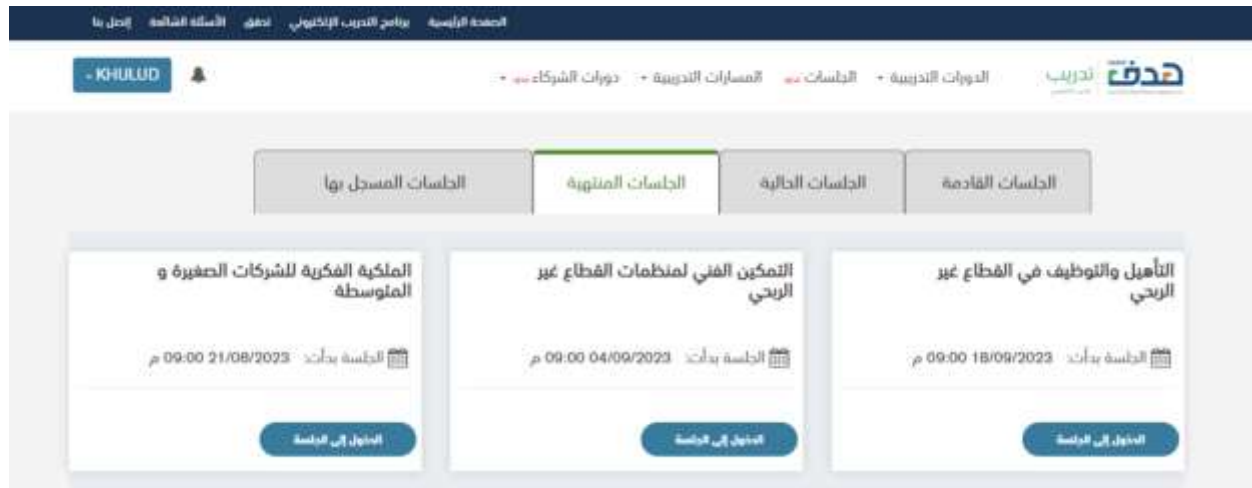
الصفحة الرئيسية برنامج التدريب الإلكتروني تحقق الأسئلة الشائعة إتصل بنا

هدف تدريب

الدورات التدريبية ▾ الجلسات جديد المسارات التدريبية ▾ دورات الشركاء جديد ▾

KHULUD ▾

الجلسات القادمة | الجلسات الحالية | الجلسات المنتهية | الجلسات المسجل بها

التأهيل والتوظيف في القطاع غير الربحي

الجلسة بدأت: 18/09/2023 09:00 م

الدخول إلى الجلسة

التمكين الفني لمنظمات القطاع غير الربحي

الجلسة بدأت: 04/09/2023 09:00 م

الدخول إلى الجلسة

الملكية الفكرية للشركات الصغيرة و المتوسطة

الجلسة بدأت: 21/08/2023 09:00 م

الدخول إلى الجلسة